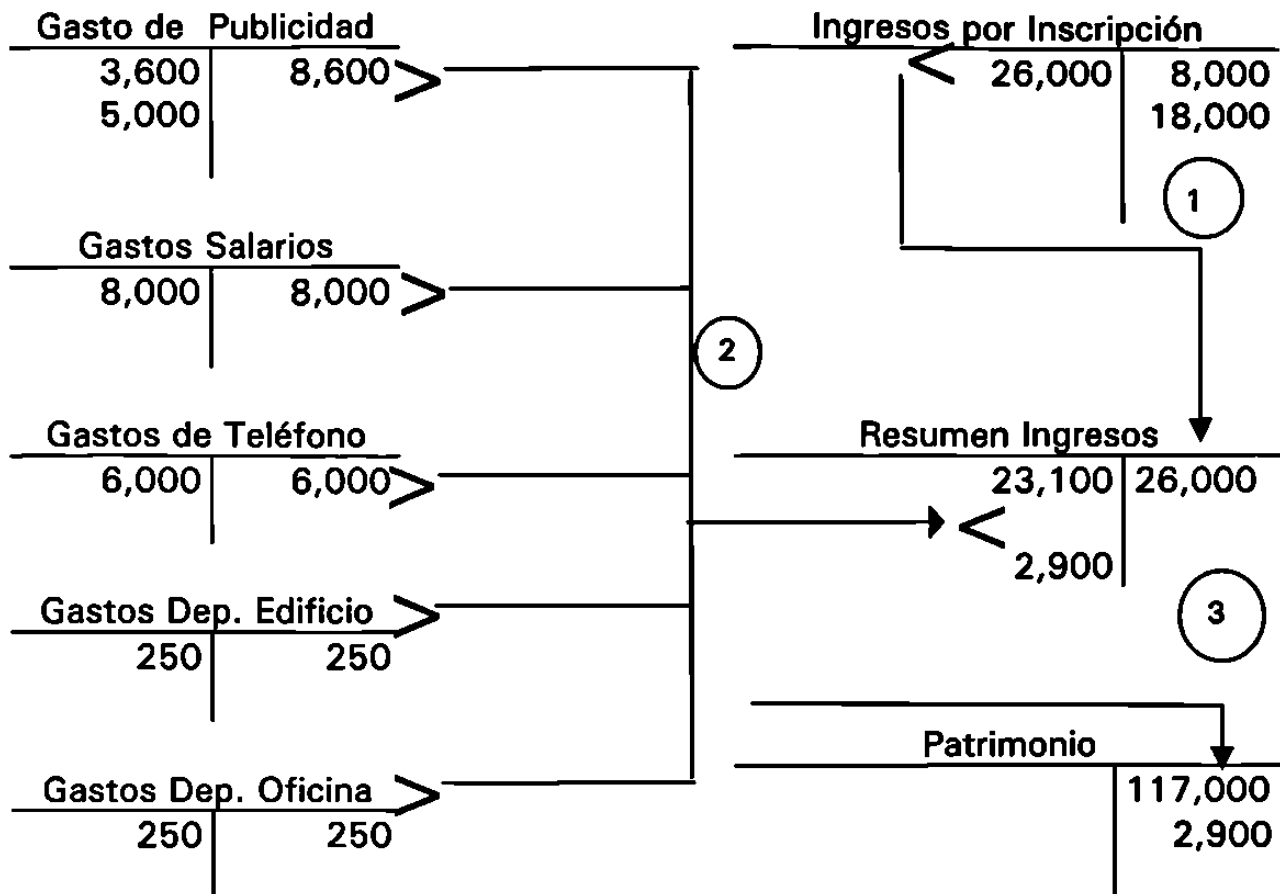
Gasto de Publicidad

| | |
|---|---|
| 3,600 | 8,600 |
| 5,000 | |

Ingresos por Inscripción

| | |
|---|---|
| 26,000 | 8,000 |
| | 18,000 |

1

Gastos Salarios

| | |
|---|---|
| 8,000 | 8,000 |

2

Gastos de Teléfono

| | |
|---|---|
| 6,000 | 6,000 |

Resumen Ingresos

| | |
|---|---|
| 23,100 | 26,000 |
| 2,900 | |

Gastos Dep. Edificio

| | |
|---|---|
| 250 | 250 |

3

Patrimonio

| | |
|---|---|
| | 117,000 |
| | 2,900 |

Gastos Dep. Oficina

| | |
|---|---|
| 250 | 250 |